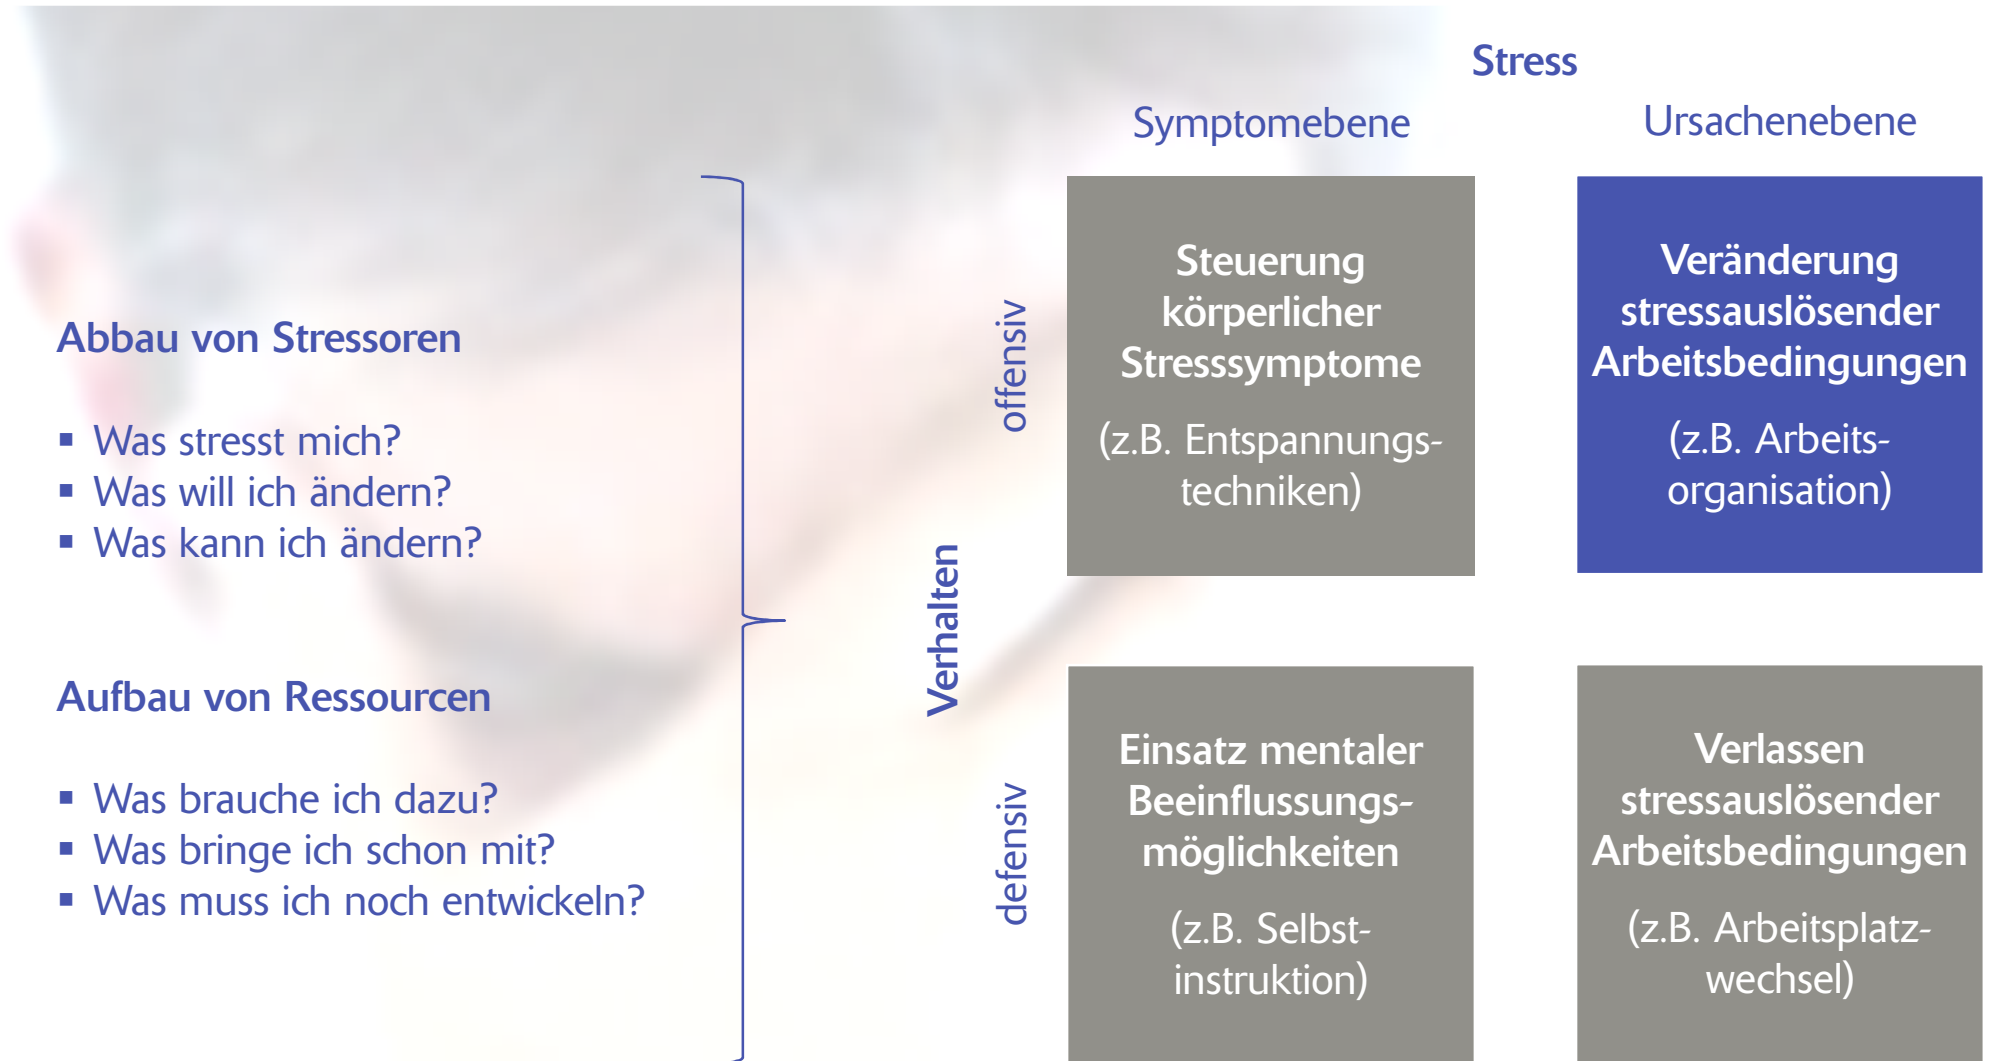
Abbau von Stressoren

▪ Was stresst mich?
▪ Was will ich ändern?
▪ Was kann ich ändern?

Aufbau von Ressourcen

▪ Was brauche ich dazu?
▪ Was bringe ich schon mit?
▪ Was muss ich noch entwickeln?

Verhalten

offensiv

defensiv

Stress

Symptomebene

Ursachenebene

Steuerung körperlicher Stresssymptome

(z.B. Entspannungstechniken)

Veränderung stressauslösender Arbeitsbedingungen

(z.B. Arbeitsorganisation)

Einsatz mentaler Beeinflussungsmöglichkeiten

(z.B. Selbstinstruktion)

Verlassen stressauslösender Arbeitsbedingungen

(z.B. Arbeitsplatzwechsel)